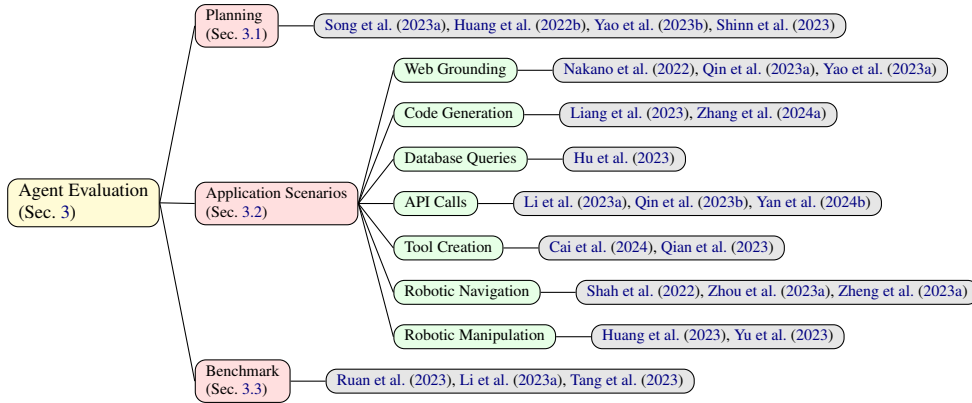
Agent Evaluation
(Sec. 3)

Planning
(Sec. 3.1)

Song et al. (2023a), Huang et al. (2022b), Yao et al. (2023b), Shinn et al. (2023)

Application Scenarios
(Sec. 3.2)

Web Grounding

Nakano et al. (2022), Qin et al. (2023a), Yao et al. (2023a)

Code Generation

Liang et al. (2023), Zhang et al. (2024a)

Database Queries

Hu et al. (2023)

API Calls

Li et al. (2023a), Qin et al. (2023b), Yan et al. (2024b)

Tool Creation

Cai et al. (2024), Qian et al. (2023)

Robotic Navigation

Shah et al. (2022), Zhou et al. (2023a), Zheng et al. (2023a)

Robotic Manipulation

Huang et al. (2023), Yu et al. (2023)

Benchmark
(Sec. 3.3)

Ruan et al. (2023), Li et al. (2023a), Tang et al. (2023)